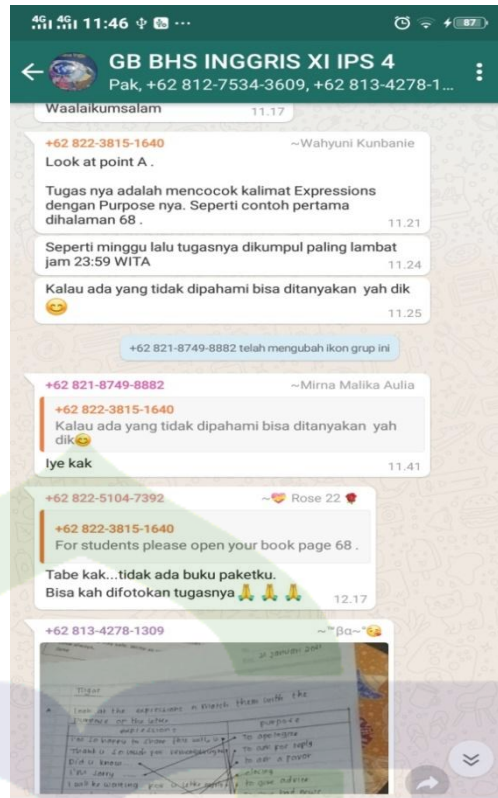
11:46

87

GB BHS INGGRIS XI IPS 4

Pak, +62 812-7534-3609, +62 813-4278-1...

Waalaikumsalam 11.17

+62 822-3815-1640 ~Wahyuni Kunbanie

Look at point A .

Tugas nya adalah mencocok kalimat Expressions dengan Purpose nya. Seperti contoh pertama dihalaman 68 . 11.21

Seperti minggu lalu tugasnya dikumpul paling lambat jam 23:59 WITA 11.24

Kalau ada yang tidak dipahami bisa ditanyakan yah dik 😊 11.25

+62 821-8749-8882 telah mengubah ikon grup ini

+62 821-8749-8882 ~Mirna Malika Aulia

+62 822-3815-1640

Kalau ada yang tidak dipahami bisa ditanyakan yah dik😊

Iye kak 11.41

+62 822-5104-7392 ~💝 Rose 22 🌹

+62 822-3815-1640

For students please open your book page 68 .

Tabe kak...tidak ada buku paketku.

Bisa kah difotokan tugasnya🙏 🙏 🙏 12.17

+62 813-4278-1309 ~"βa~"😘

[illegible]

Tugas

Look at the expressions & match them with the purpose of the letter

| expressions | purpose |
|---|---|
| I'm looking to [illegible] | To apologize |
| Thank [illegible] | To ask for reply |
| Did u know | To ask a favor |
| I'm sorry | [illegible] |
| I will be waiting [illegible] | To give advice |